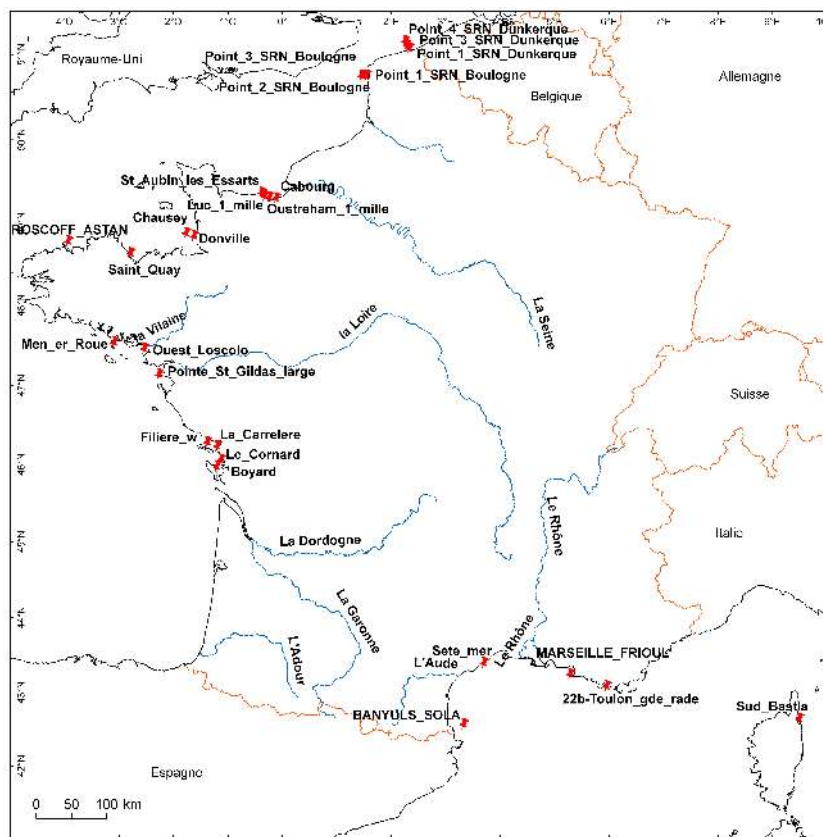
4°O 3°O 2°O 1°O 0° 1°E 2°E 3°E 4°E 5°E 6°E 7°E 8°E 9°E 10°E

51°N 50°N 49°N 48°N 47°N 46°N 45°N 44°N 43°N 42°N

Royaume-Uni

Point_4_SRN_Dunkerque
Point_3_SRN_Dunkerque
Point_1_SRN_Dunkerque
Point_3_SRN_Boulogne
Point_1_SRN_Boulogne
Point_2_SRN_Boulogne

Allemagne

Belgique

St_Aubin_les_Essarts
Cabourg
Luc_1_mille
Ouistreham_1_mille

Chausey
ROSCOFF_ASTAN
Donville
Saint_Quay

La Seine

la Loire

La Vilaine
Men_er_Roue
Ouest_Loscolo
Pointe_St_Gildas_large

Suisse

Filiere_w
La_Carrelere
Le_Cornard
Boyard

Le Rhône

Italie

La Dordogne

La Garonne

L'Adour

Sete_mer
L'Aude
Le Rhône
MARSEILLE_FRIOUL
22b-Toulon_gde_rade

BANYULS_SOLA

Sud_Bastia

Espagne

0 50 100 km